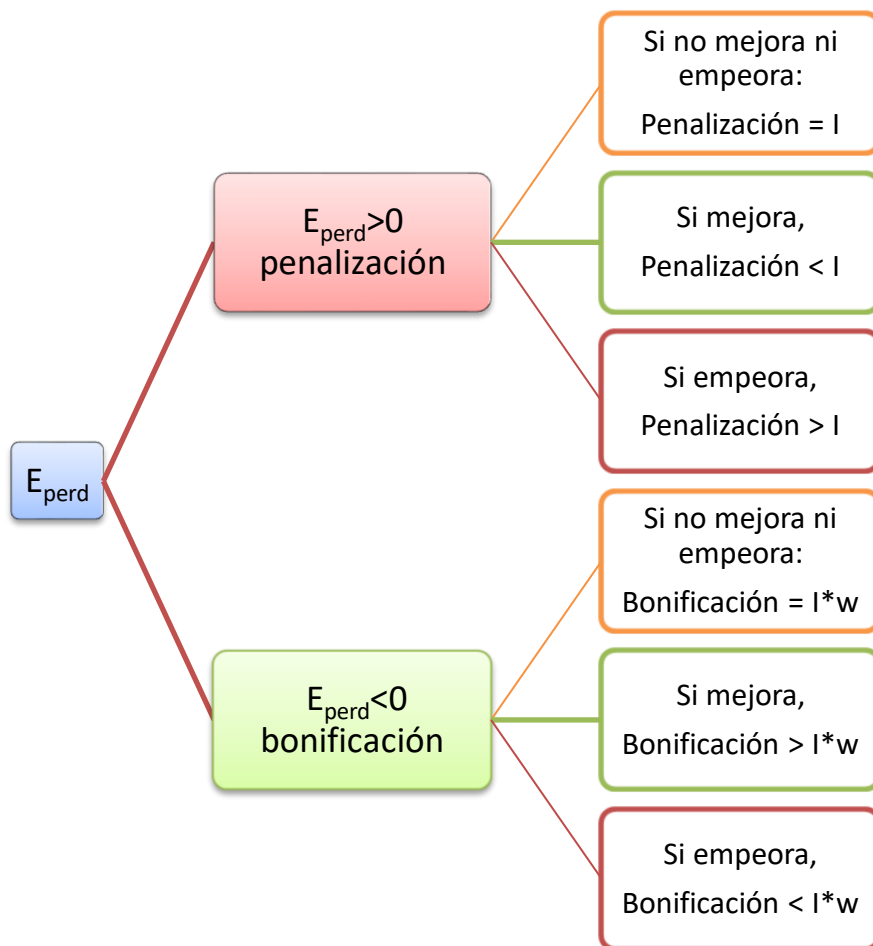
$E_{perd}$

$E_{perd}>0$
penalización

Si no mejora ni empeora:
Penalización = I

Si mejora,
Penalización < I

Si empeora,
Penalización > I

$E_{perd}<0$
bonificación

Si no mejora ni empeora:
Bonificación = I*w

Si mejora,
Bonificación > I*w

Si empeora,
Bonificación < I*w